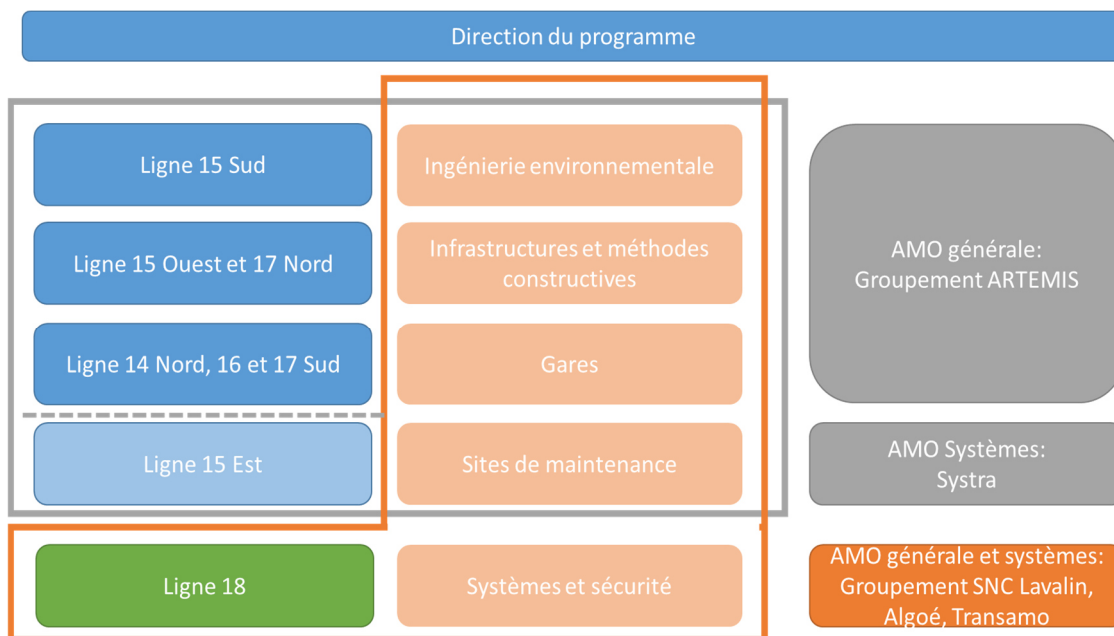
Direction du programme

Ligne 15 Sud

Ligne 15 Ouest et 17 Nord

Ligne 14 Nord, 16 et 17 Sud

Ligne 15 Est

Ingénierie environnementale

Infrastructures et méthodes constructives

Gares

Sites de maintenance

AMO générale: Groupement ARTEMIS

AMO Systèmes: Systra

Ligne 18

Systèmes et sécurité

AMO générale et systèmes: Groupement SNC Lavalin, Algoé, Transamo